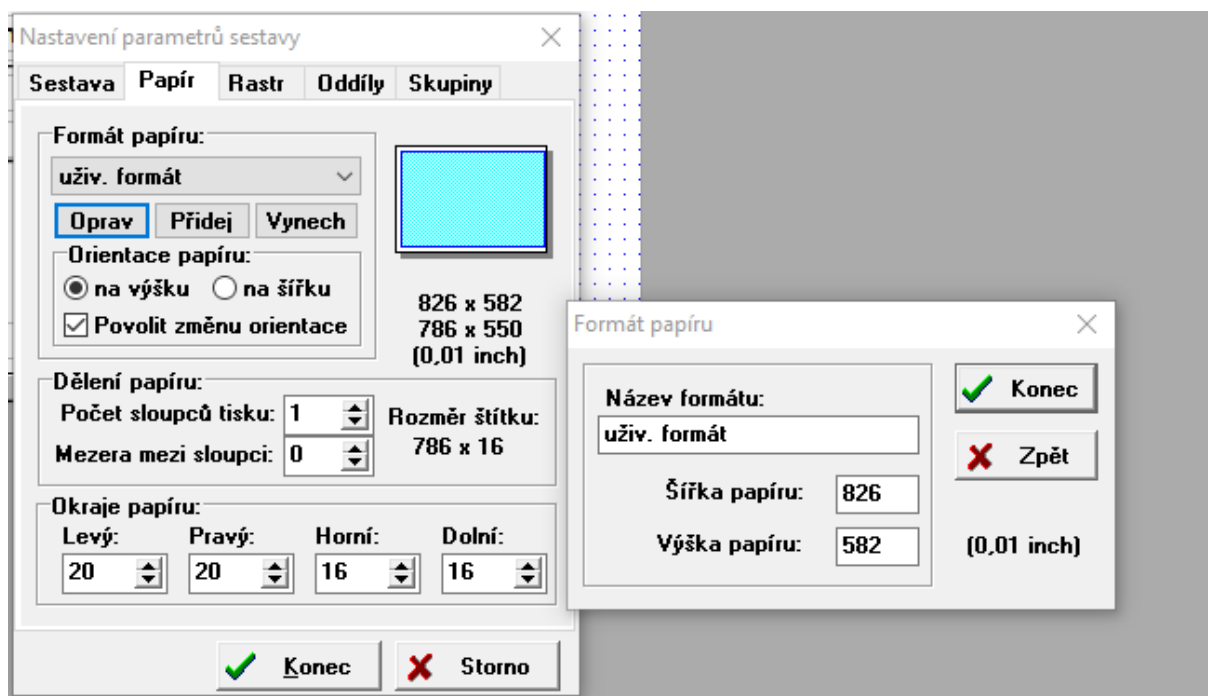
Nastavení parametrů sestavy

Sestava | Papír | Rastr | Oddíly | Skupiny

Formát papíru:
uživ. formát
Oprav | Přidej | Vynech
Orientace papíru:
na výšku
na šířku
Povolit změnu orientace

826 x 582
786 x 550
(0,01 inch)

Dělení papíru:
Počet sloupců tisku: 1
Mezera mezi sloupci: 0
Rozměr štítku:
786 x 16

Okraje papíru:
Levý: 20
Pravý: 20
Horní: 16
Dolní: 16

Konec
Storno

Formát papíru

Název formátu:
uživ. formát
Šířka papíru: 826
Výška papíru: 582
(0,01 inch)
Konec
Zpět